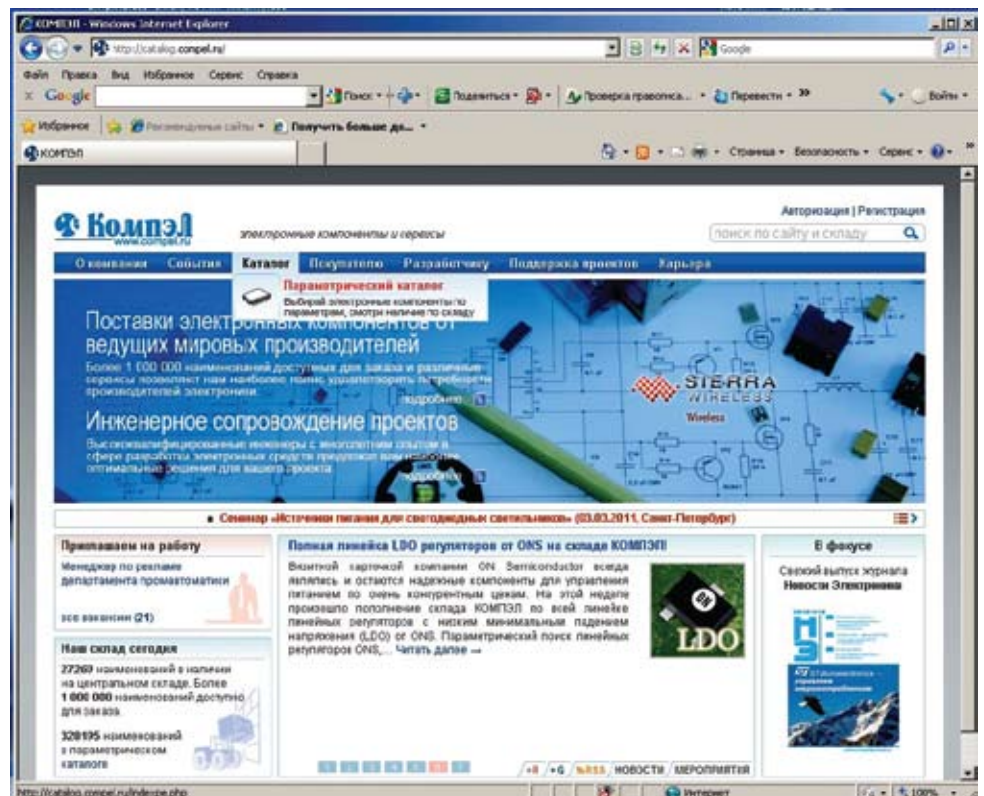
КОМПЭЛ - Windows Internet Explorer

http://catalog.compel.ru/

Google

Файл Правка Вид Избранное Сервис Справка

Google

Поиск Поделиться Проверка правописа... Перевести

Войти

Избранное Рекомендуемые сайты Получить больше до...

КОМПЭЛ

Страница Безопасность Сервис

КомпэЛ www.compel.ru

электронные компоненты и сервисы

Авторизация | Регистрация

поиск по сайту и складу

О компании События Каталог Покупателю Разработчику Поддержка проектов Карьера

Параметрический каталог
Выбирай электронные компоненты по параметрам, смотри наличие по складу

Поставки электронных компонентов от ведущих мировых производителей

Более 1 000 000 наименований доступных для заказа и различные сервисы позволяют нам наиболее полно удовлетворить потребности производителей электроники.

подробнее

Инженерное сопровождение проектов

Высококвалифицированные инженеры с многолетним опытом в сфере разработки электронных средств предложат вам наиболее оптимальные решения для вашего проекта.

подробнее

SIERRA WIRELESS

Wireless

• Семинар «Источники питания для светодиодных светильников» (03.03.2011, Санкт-Петербург)

Приглашаем на работу

Менеджер по рекламе департамента промавтоматики

все вакансии (21)

Полная линейка LDO регуляторов от ONS на складе КОМПЭЛ!

Вписаний карточкой компании ON Semiconductor всегда являлись и остаются надежные компоненты для управления питанием по очень конкурентным ценам. На этой неделе произошло пополнение склада КОМПЭЛ по всей линейке линейных регуляторов с низким минимальным падением напряжения (LDO) от ONS. Параметрический поиск линейных регуляторов ONS,... Читать далее →

LDO

В фокусе

Свежий выпуск журнала Новости Электроники

Наш склад сегодня

27269 наименований в наличии на центральном складе. Более 1 000 000 наименований доступно для заказа.

328195 наименований в параметрическом каталоге

НОВОСТИ МЕРОПРИЯТИЯ

http://catalog.compel.ru/index.php

Интернет

100%